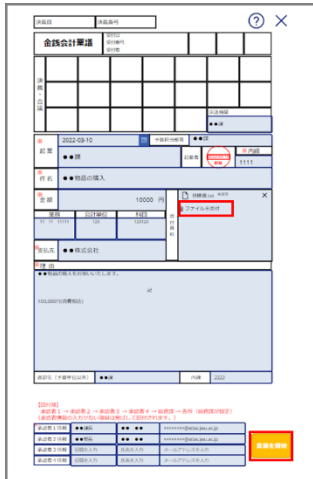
決裁日　決裁番号

金銭会計稟議

決裁・合議

起票　2022-03-10

●●課

件名　●●物品の購入

10000 円

ファイルを添付

支払先　●●株式会社

理由
●●物品の購入をお願いいたします。

【回付順】
承認者1 → 承認者2 → 承認者3 → 承認者4 → 最終決裁者

承認者1分類　●●課長
承認者2分類　●●部長
承認者3分類
承認者4分類

承認を依頼